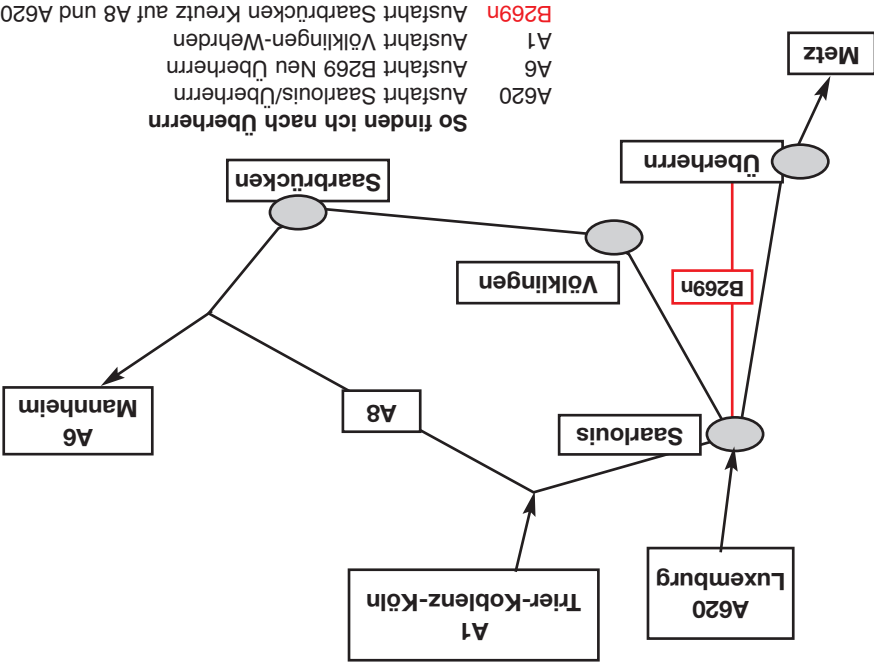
So finden ich nach Überherrn

A620 Ausfahrt Saarlouis/Überherrn
A6 Ausfahrt B269 Neu Überherrn
A1 Ausfahrt Völklingen-Wehrden
B269n Ausfahrt Saarbrücken Kreutz auf A8 und A620

Metz

Überherrn

Saarbrücken

Völklingen

B269n

A6
Mannheim

A8

Saarlouis

A1
Trier-Koblenz-Köln

A620
Luxemburg